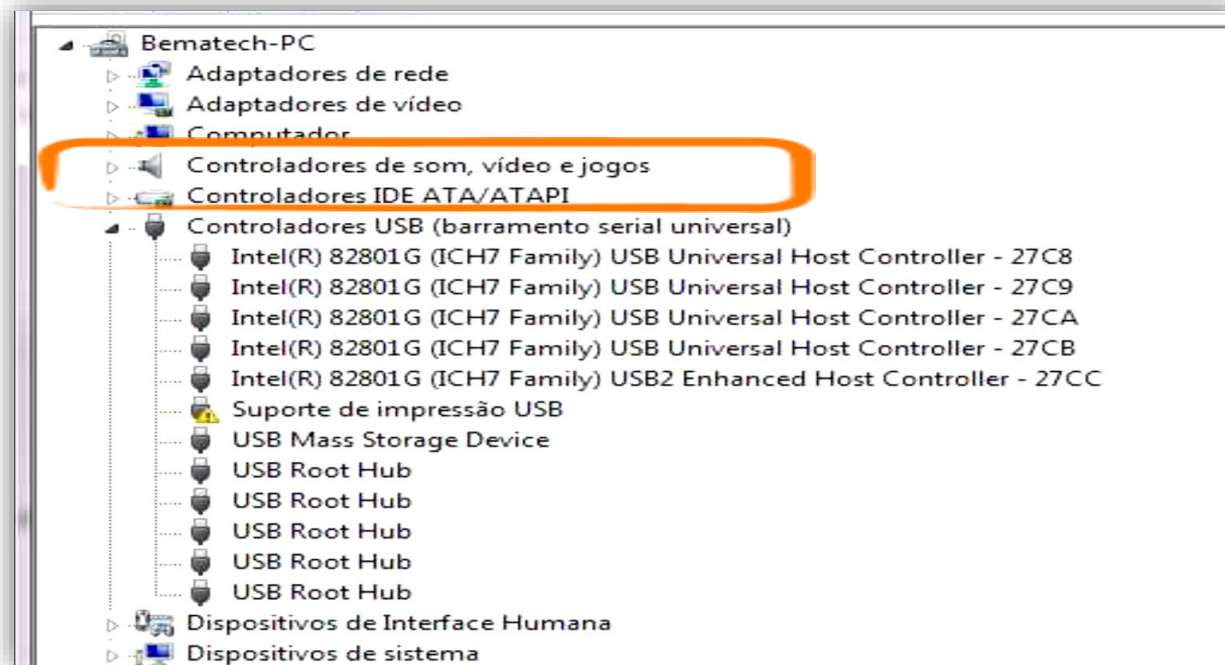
Bematech-PC
Adaptadores de rede
Adaptadores de vídeo
Computador
Controladores de som, vídeo e jogos
Controladores IDE ATA/ATAPI
Controladores USB (barramento serial universal)
Intel(R) 82801G (ICH7 Family) USB Universal Host Controller - 27C8
Intel(R) 82801G (ICH7 Family) USB Universal Host Controller - 27C9
Intel(R) 82801G (ICH7 Family) USB Universal Host Controller - 27CA
Intel(R) 82801G (ICH7 Family) USB Universal Host Controller - 27CB
Intel(R) 82801G (ICH7 Family) USB2 Enhanced Host Controller - 27CC
Suporte de impressão USB
USB Mass Storage Device
USB Root Hub
USB Root Hub
USB Root Hub
USB Root Hub
USB Root Hub
Dispositivos de Interface Humana
Dispositivos de sistema